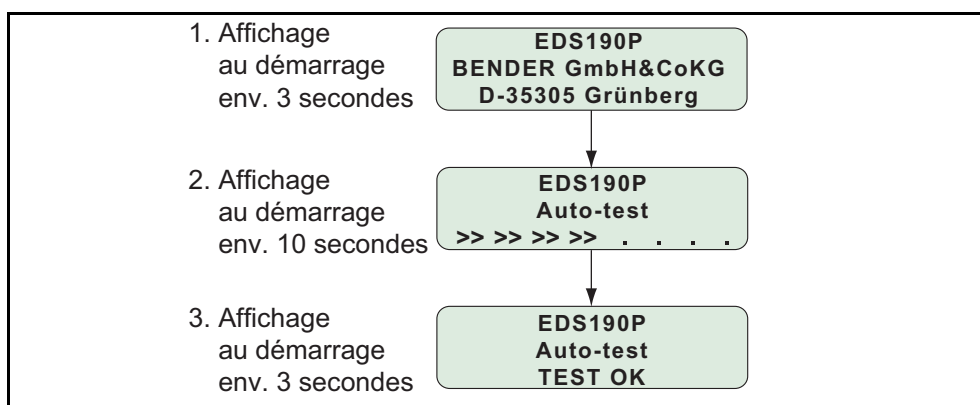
1. Affichage au démarrage env. 3 secondes

EDS190P
BENDER GmbH&CoKG
D-35305 Grünberg

2. Affichage au démarrage env. 10 secondes

EDS190P
Auto-test
>> >> >> >> . . . .

3. Affichage au démarrage env. 3 secondes

EDS190P
Auto-test
TEST OK